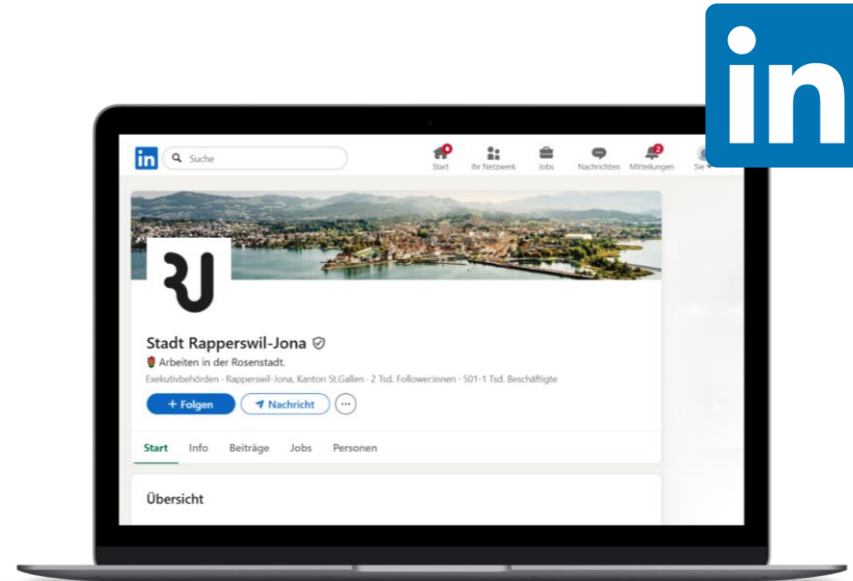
in

in Suche

Start Ihr Netzwerk Jobs Nachrichten 2 Mitteilungen Sie

Stadt Rapperswil-Jona

Arbeiten in der Rosenstadt.

Exekutivbehörden · Rapperswil-Jona, Kanton St.Gallen · 2 Tsd. Follower:innen · 501-1 Tsd. Beschäftigte

+ Folgen Nachricht ···

Start Info Beiträge Jobs Personen

Übersicht